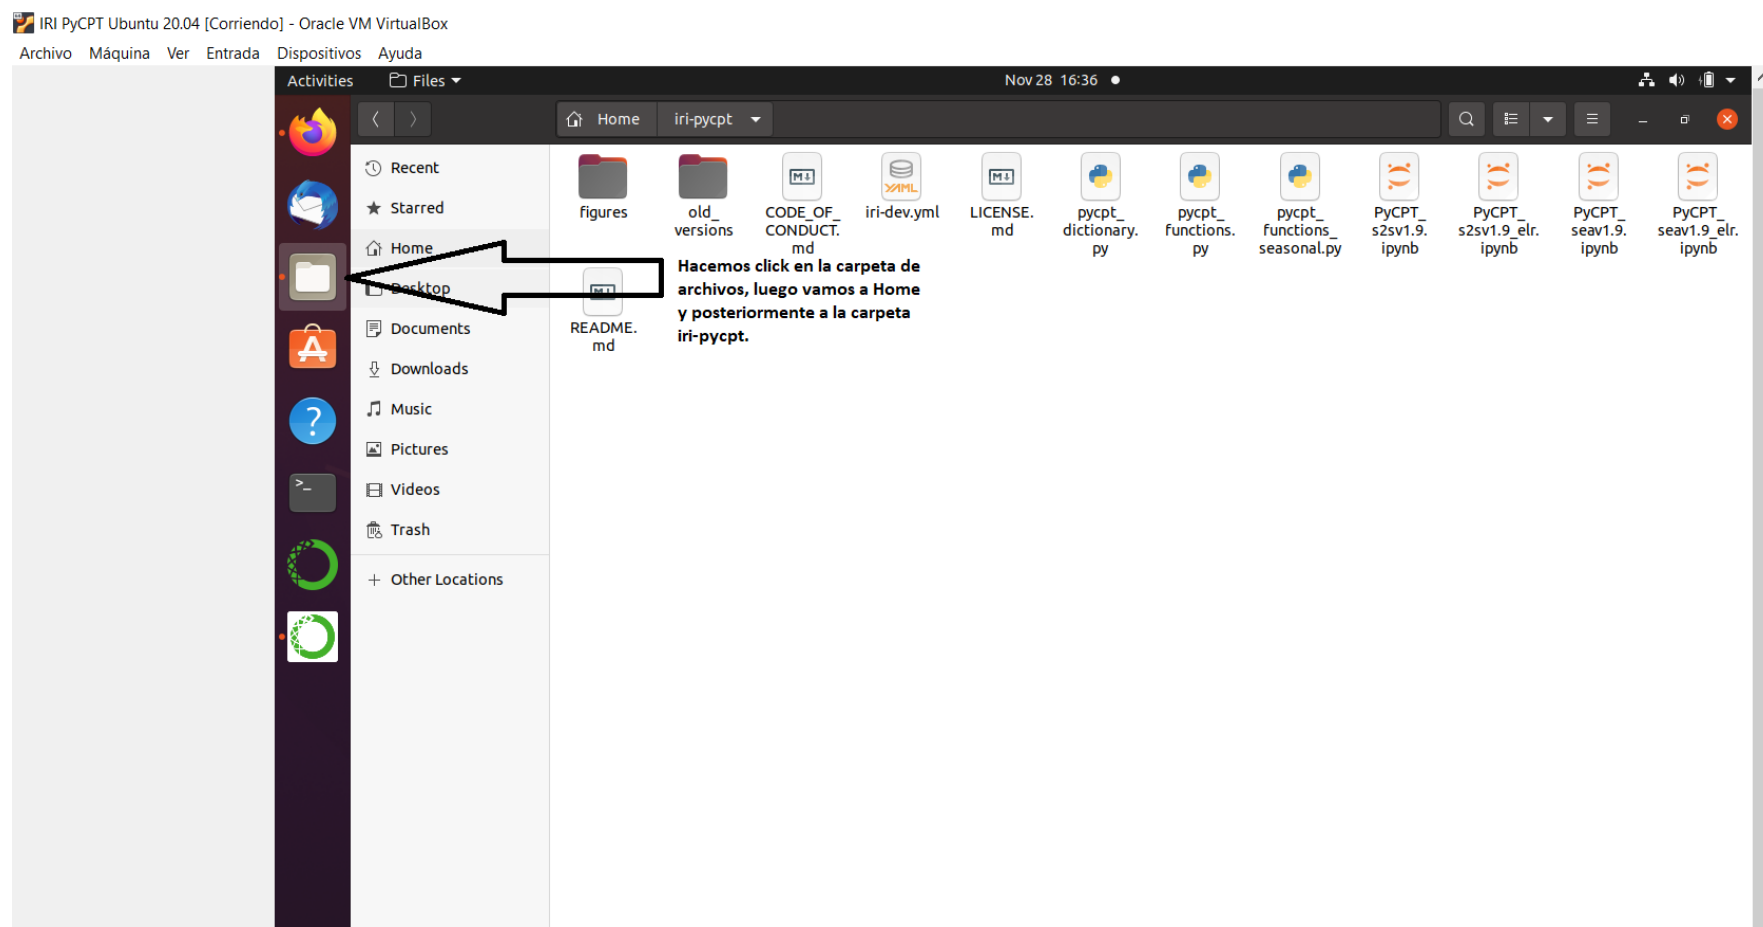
IRI PyCPT Ubuntu 20.04 [Corriendo] - Oracle VM VirtualBox
Archivo Máquina Ver Entrada Dispositivos Ayuda

Activities Files

Nov 28 16:36

Home iri-pycpt

Recent
Starred
Home
Desktop
Documents
Downloads
Music
Pictures
Videos
Trash
Other Locations

figures
old_versions
CODE_OF_CONDUCT.md
iri-dev.yml
LICENSE.md
pycpt_dictionary.py
pycpt_functions.py
pycpt_functions_seasonal.py
PyCPT_s2sv1.9.ipynb
PyCPT_s2sv1.9_elr.ipynb
PyCPT_seav1.9.ipynb
PyCPT_seav1.9_elr.ipynb
README.md

Hacemos click en la carpeta de archivos, luego vamos a Home y posteriormente a la carpeta iri-pycpt.